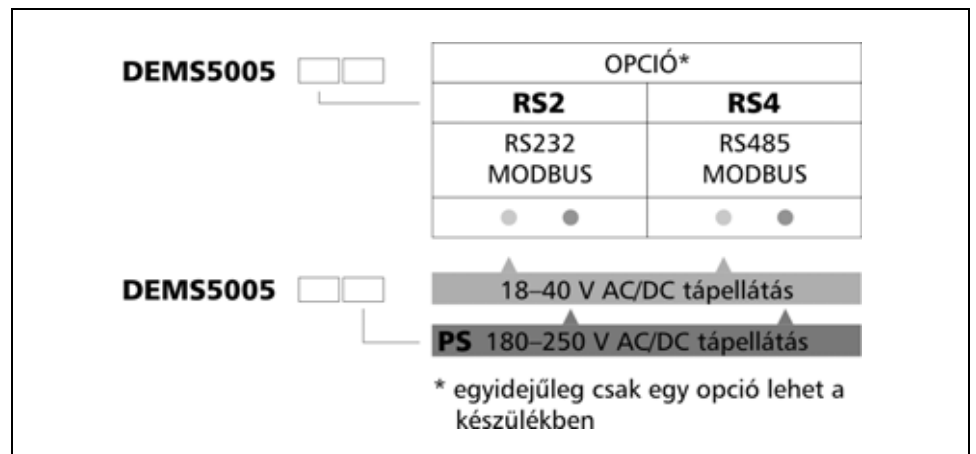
DEMS5005

| OPCIÓ* | |
|---|---|
| **RS2** | **RS4** |
| RS232 MODBUS | RS485 MODBUS |

DEMS5005

18–40 V AC/DC tápellátás

**PS** 180–250 V AC/DC tápellátás

* egyidejűleg csak egy opció lehet a készülékben